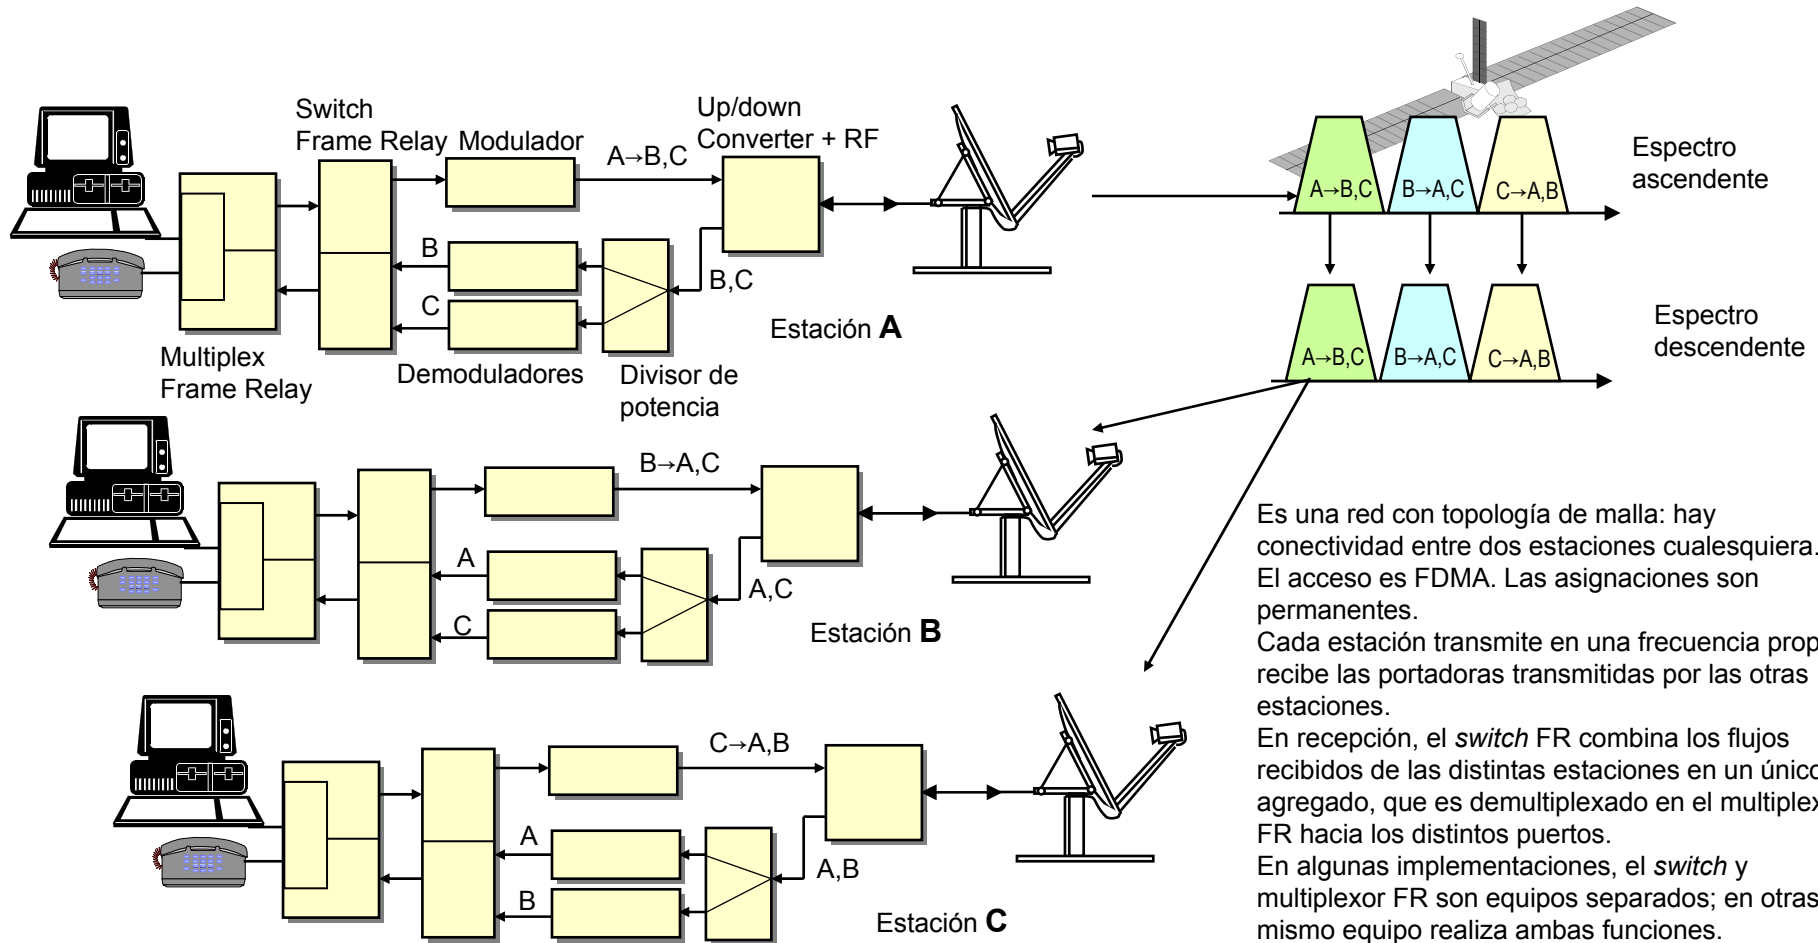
Switch Frame Relay

Modulador

Up/down Converter + RF

A→B,C

B

C

B,C

Multiplex Frame Relay

Demoduladores

Divisor de potencia

Estación **A**

A→B,C

B→A,C

C→A,B

Espectro ascendente

A→B,C

B→A,C

C→A,B

Espectro descendente

B→A,C

A

C

A,C

Estación **B**

C→A,B

A

B

A,B

Estación **C**

Es una red con topología de malla: hay conectividad entre dos estaciones cualesquiera.
El acceso es FDMA. Las asignaciones son permanentes.
Cada estación transmite en una frecuencia prop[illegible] recibe las portadoras transmitidas por las otras estaciones.
En recepción, el *switch* FR combina los flujos recibidos de las distintas estaciones en un únic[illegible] agregado, que es demultiplexado en el multiplex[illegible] FR hacia los distintos puertos.
En algunas implementaciones, el *switch* y multiplexor FR son equipos separados; en otras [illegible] mismo equipo realiza ambas funciones.